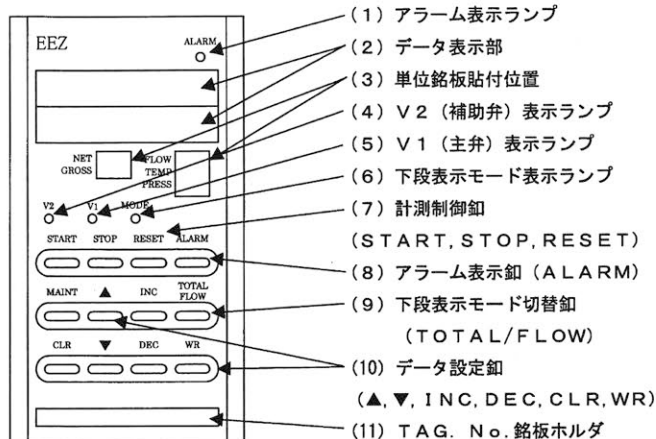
EEZ

ALARM

NET
GROSS

FLOW
TEMP
PRESS

V2 V1 MODE

START STOP RESET ALARM

MAINT ▲ INC TOTAL FLOW

CLR ▼ DEC WR

（1）アラーム表示ランプ
（2）データ表示部
（3）単位銘板貼付位置
（4）V２（補助弁）表示ランプ
（5）V１（主弁）表示ランプ
（6）下段表示モード表示ランプ
（7）計測制御釦
（START，STOP，RESET）
（8）アラーム表示釦（ALARM）
（9）下段表示モード切替釦
（TOTAL/FLOW）
（10）データ設定釦
（▲，▼，INC，DEC，CLR，WR）
（11）TAG．No．銘板ホルダ